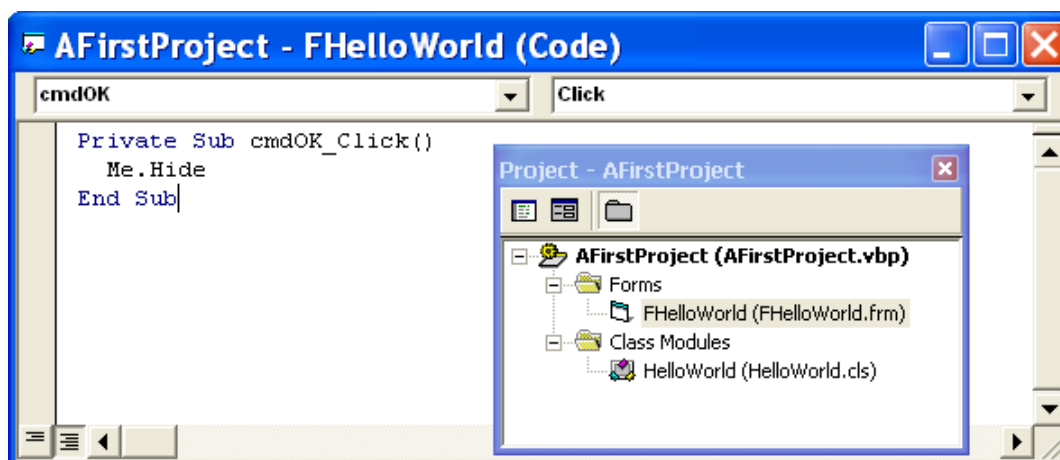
AFirstProject - FHelloWorld (Code)

cmdOK

Click

Private Sub cmdOK_Click()
Me.Hide
End Sub

Project - AFirstProject

AFirstProject (AFirstProject.vbp)
Forms
FHelloWorld (FHelloWorld.frm)
Class Modules
HelloWorld (HelloWorld.cls)